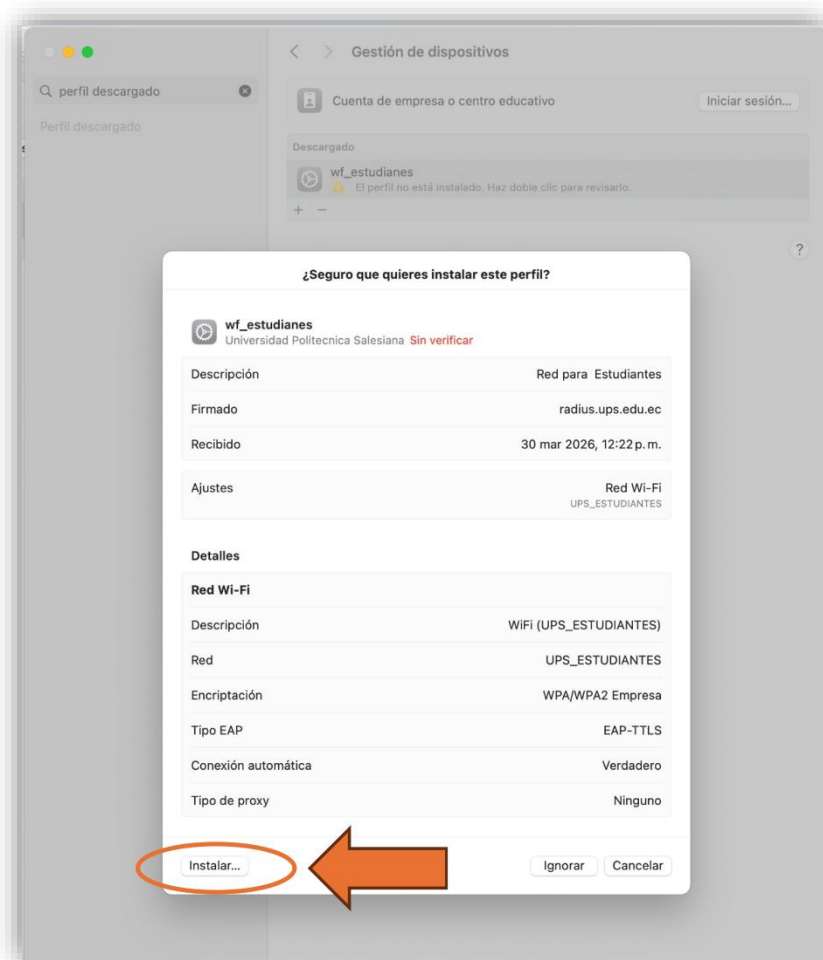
perfil descargado

Perfil descargado

Gestión de dispositivos

Cuenta de empresa o centro educativo

Iniciar sesión...

Descargado

wf_estudianes

El perfil no está instalado. Haz doble clic para revisarlo.

+ −

?

¿Seguro que quieres instalar este perfil?

wf_estudianes
Universidad Politecnica Salesiana Sin verificar

| | |
|---|---|
| Descripción | Red para Estudiantes |
| Firmado | radius.ups.edu.ec |
| Recibido | 30 mar 2026, 12:22 p. m. |

| | |
|---|---|
| Ajustes | Red Wi-Fi UPS_ESTUDIANTES |

Detalles

Red Wi-Fi

| | |
|---|---|
| Descripción | WiFi (UPS_ESTUDIANTES) |
| Red | UPS_ESTUDIANTES |
| Encriptación | WPA/WPA2 Empresa |
| Tipo EAP | EAP-TTLS |
| Conexión automática | Verdadero |
| Tipo de proxy | Ninguno |

Instalar...

Ignorar

Cancelar